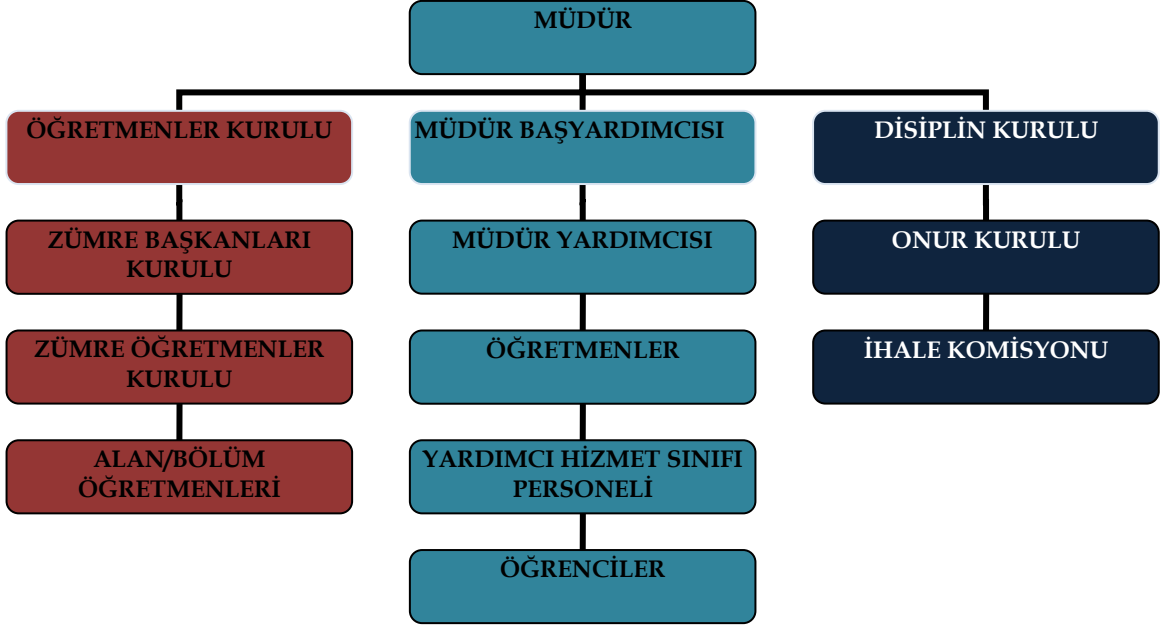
MÜDÜR

ÖĞRETMENLER KURULU

ZÜMRE BAŞKANLARI KURULU

ZÜMRE ÖĞRETMENLER KURULU

ALAN/BÖLÜM ÖĞRETMENLERİ

MÜDÜR BAŞYARDIMCISI

MÜDÜR YARDIMCISI

ÖĞRETMENLER

YARDIMCI HİZMET SINIFI PERSONELİ

ÖĞRENCİLER

DİSİPLİN KURULU

ONUR KURULU

İHALE KOMİSYONU